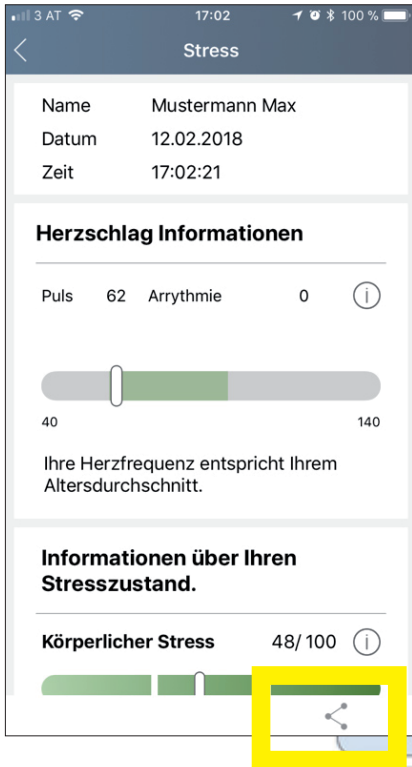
3 AT 17:02 100 %

Stress

Name Mustermann Max
Datum 12.02.2018
Zeit 17:02:21

Herzschlag Informationen

Puls 62 Arrythmie 0

40 140

Ihre Herzfrequenz entspricht Ihrem Altersdurchschnitt.

Informationen über Ihren Stresszustand.

Körperlicher Stress 48/ 100